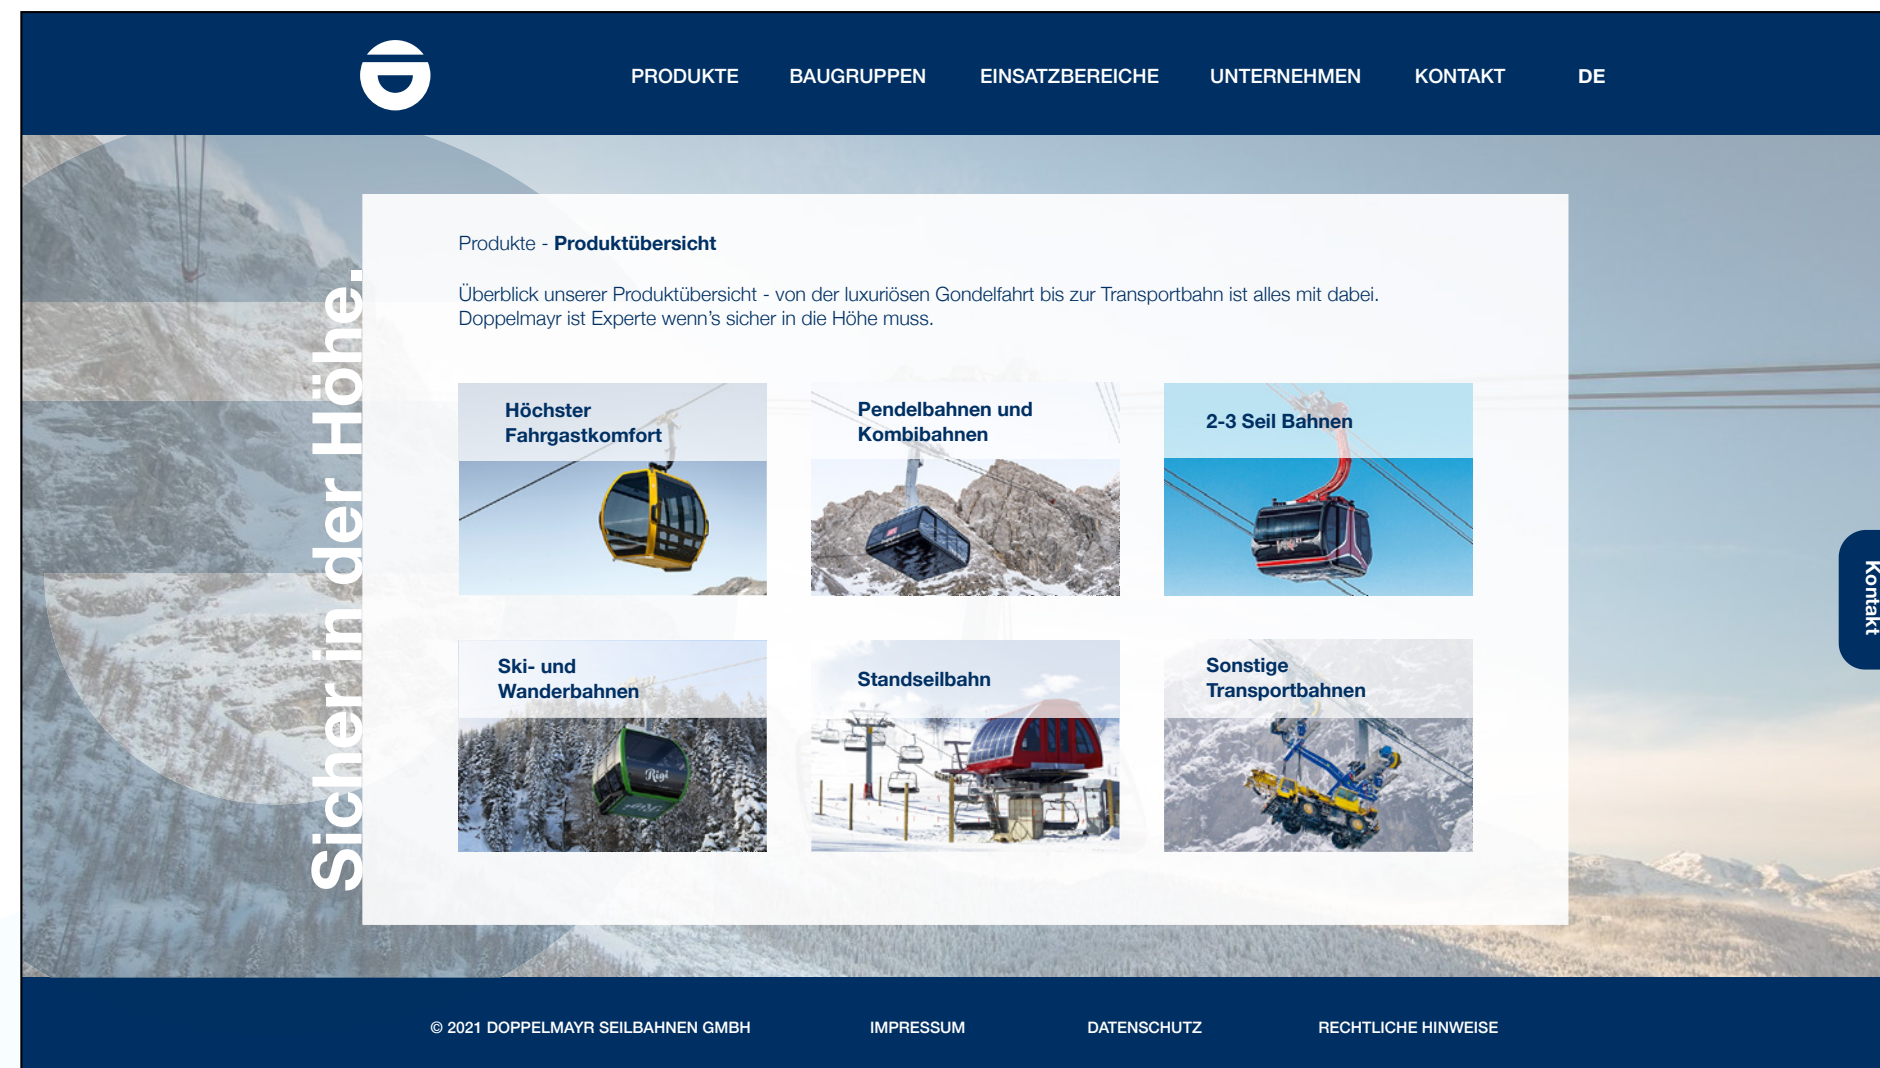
PRODUKTE BAUGRUPPEN EINSATZBEREICHE UNTERNEHMEN KONTAKT DE

Sicher in der Höhe.

Produkte - Produktübersicht

Überblick unserer Produktübersicht - von der luxuriösen Gondelfahrt bis zur Transportbahn ist alles mit dabei. Doppelmayr ist Experte wenn's sicher in die Höhe muss.

Höchster Fahrgastkomfort

Pendelbahnen und Kombibahnen

2-3 Seil Bahnen

Ski- und Wanderbahnen

Rigi

Standseilbahn

Sonstige Transportbahnen

Kontakt

© 2021 DOPPELMAYR SEILBAHNEN GMBH IMPRESSUM DATENSCHUTZ RECHTLICHE HINWEISE